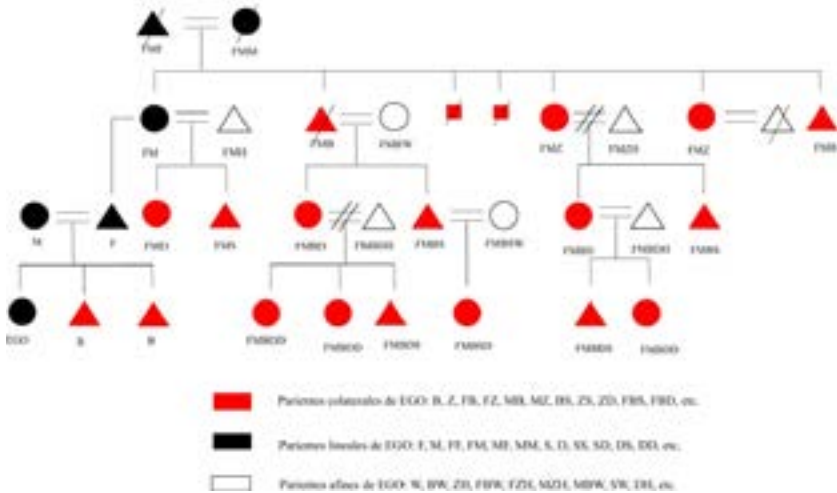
FMF

FMM

FM

FMH

FMB

FMBW

FMZ

FMZH

FMZ

FMB

M

F

FMD

FMS

FMBD

FMBDH

FMBS

FMBSW

FMZD

FMZDH

FMZS

EGO

S

B

FMBDD

FMBDD

FMBDS

FMBSD

FMZDS

FMZDD

Parientes colaterales de EGO: B, Z, FB, FZ, MB, MZ, BS, ZS, ZD, FBS, FBD, etc.

Parientes lineales de EGO: F, M, FF, FM, MF, MM, S, D, SS, SD, DS, DD, etc.

Parientes afines de EGO: W, BW, ZH, FBW, FZH, MZH, MBW, SW, DH, etc.